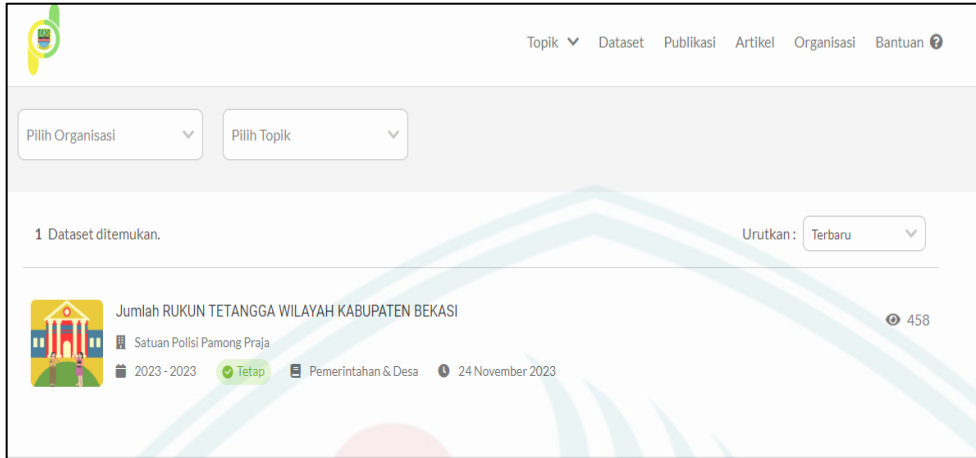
Topik Dataset Publikasi Artikel Organisasi Bantuan

Pilih Organisasi

Pilih Topik

1 Dataset ditemukan.

Urutkan : Terbaru

Jumlah RUKUN TETANGGA WILAYAH KABUPATEN BEKASI

458

Satuan Polisi Pamong Praja

2023 - 2023 Tetap Pemerintahan & Desa 24 November 2023